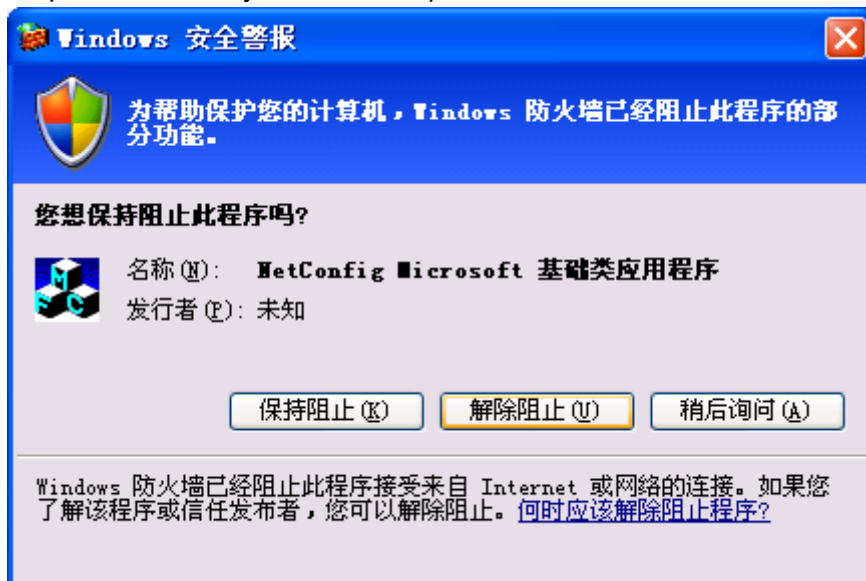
Windows 安全警报

为帮助保护您的计算机，Windows 防火墙已经阻止此程序的部分功能。

您想保持阻止此程序吗?

名称(N): NetConfig Microsoft 基础类应用程序
发行者(P): 未知

保持阻止(K) 解除阻止(U) 稍后询问(A)

Windows 防火墙已经阻止此程序接受来自 Internet 或网络的连接。如果您了解该程序或信任发布者，您可以解除阻止。何时应该解除阻止程序?